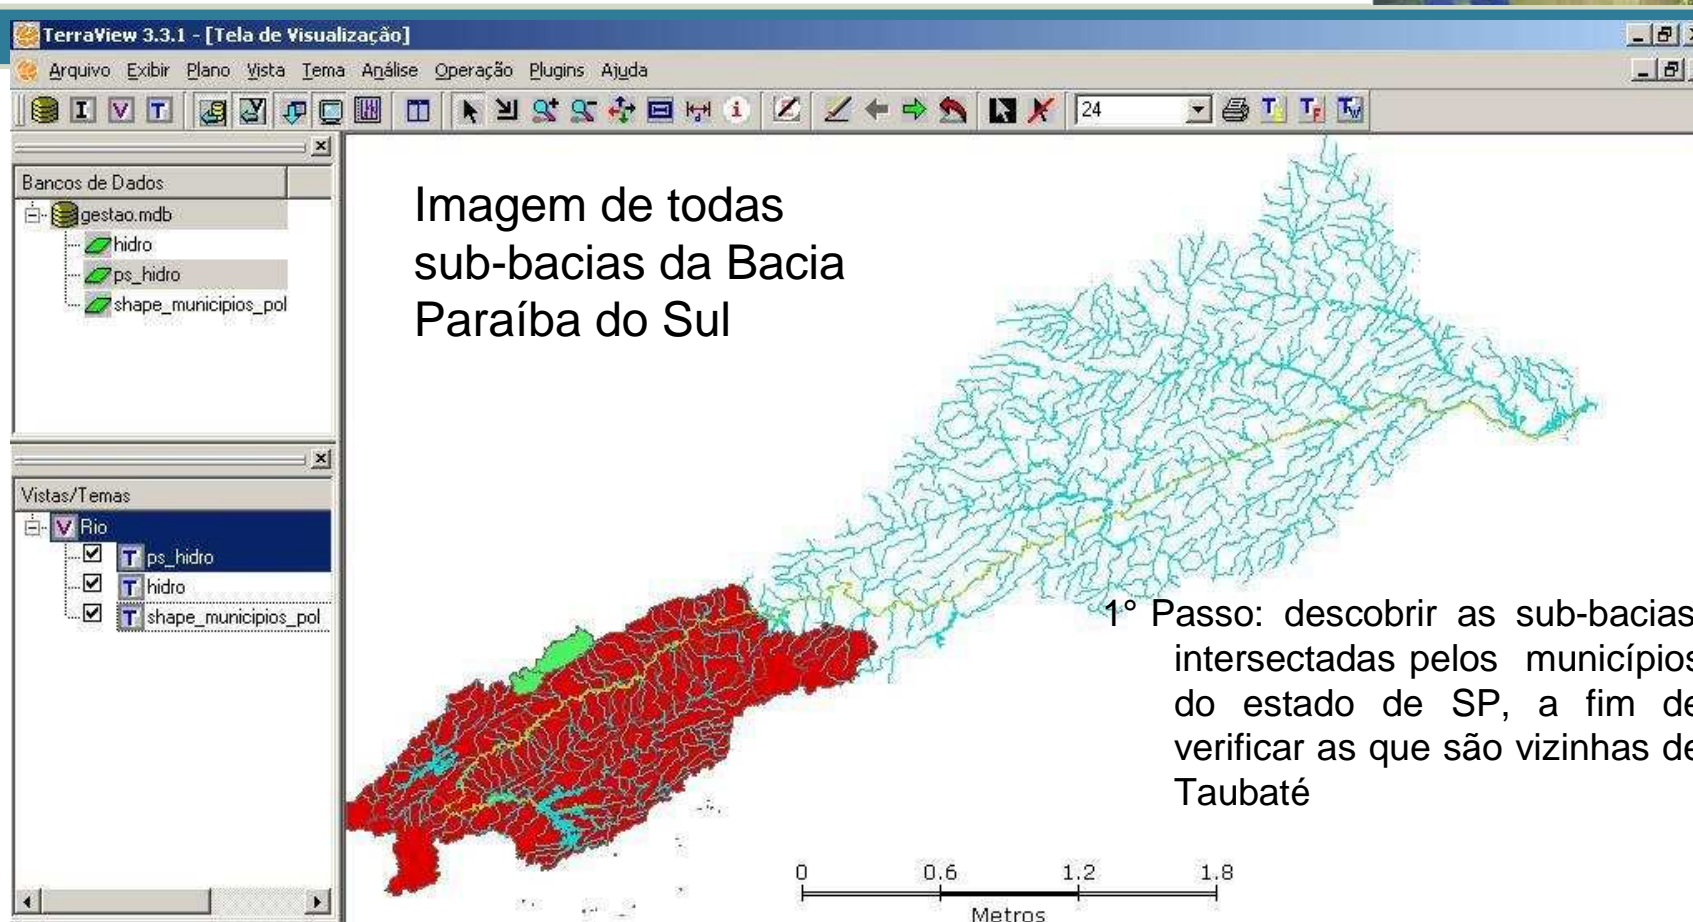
TerraView 3.3.1 - [Tela de Visualização]

Arquivo Exibir Plano Vista Tema Análise Operação Plugins Ajuda

24

Bancos de Dados
gestao.mdb
hidro
ps_hidro
shape_municipios_pol

Vistas/Temas
Rio
ps_hidro
hidro
shape_municipios_pol

Imagem de todas sub-bacias da Bacia Paraíba do Sul

1° Passo: descobrir as sub-bacias intersectadas pelos municípios do estado de SP, a fim de verificar as que são vizinhas de Taubaté

0 0.6 1.2 1.8
Metros